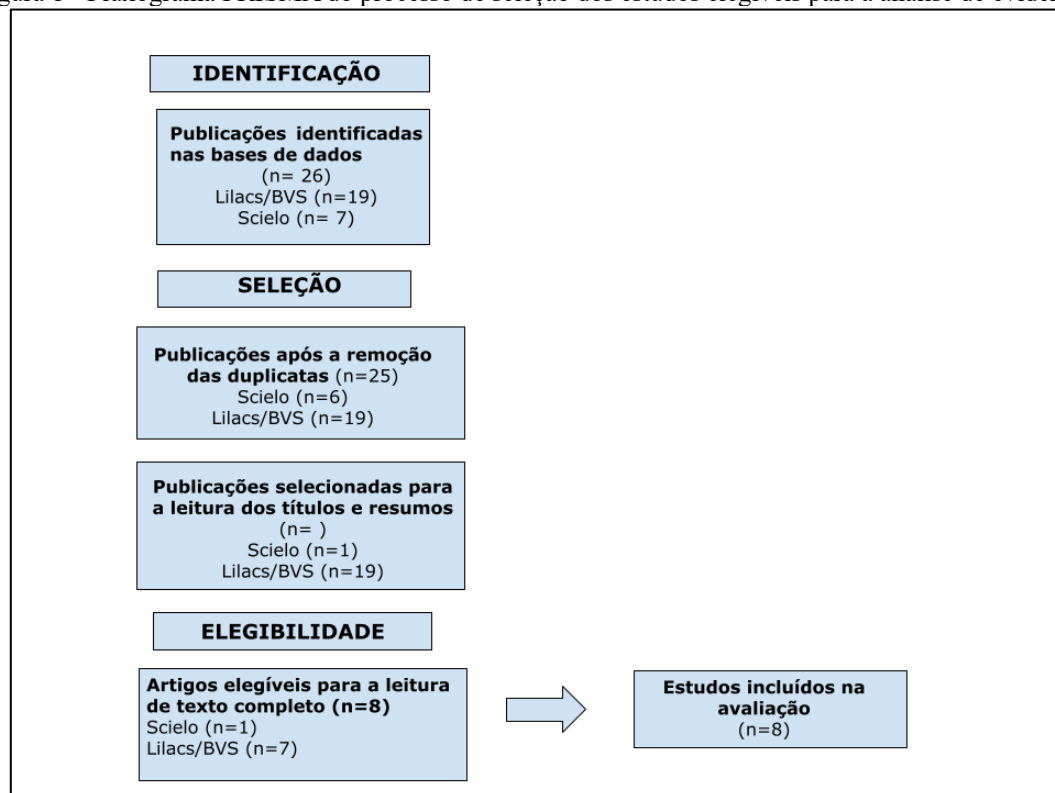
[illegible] - Fluxograma PRISMA do processo de seleção dos estudos elegíveis para a análise de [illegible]

IDENTIFICAÇÃO

Publicações identificadas nas bases de dados
(n= 26)
Lilacs/BVS (n=19)
Scielo (n= 7)

SELEÇÃO

Publicações após a remoção das duplicatas (n=25)
Scielo (n=6)
Lilacs/BVS (n=19)

Publicações selecionadas para a leitura dos títulos e resumos
(n= )
Scielo (n=1)
Lilacs/BVS (n=19)

ELEGIBILIDADE

Artigos elegíveis para a leitura de texto completo (n=8)
Scielo (n=1)
Lilacs/BVS (n=7)

Estudos incluídos na avaliação
(n=8)